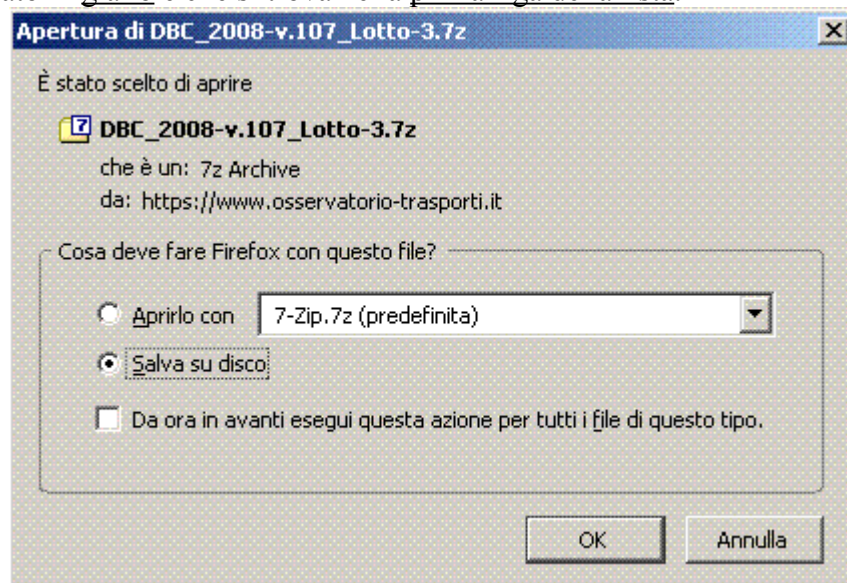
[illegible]

Apertura di DBC_2008-v.107_Lotto-3.7z

È stato scelto di aprire

DBC_2008-v.107_Lotto-3.7z

che è un: 7z Archive

da: https://www.osservatorio-trasporti.it

Cosa deve fare Firefox con questo file?

Aprirlo con 7-Zip.7z (predefinita)

Salva su disco

Da ora in avanti esegui questa azione per tutti i file di questo tipo.

OK Annulla